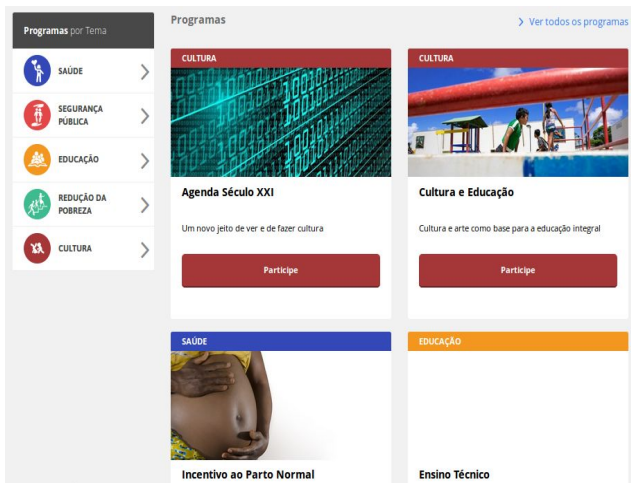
Programas por Tema

SAÚDE

SEGURANÇA PÚBLICA

EDUCAÇÃO

REDUÇÃO DA POBREZA

CULTURA

Programas

> Ver todos os programas

CULTURA

Agenda Século XXI

Um novo jeito de ver e de fazer cultura

Participe

CULTURA

Cultura e Educação

Cultura e arte como base para a educação integral

Participe

SAÚDE

Incentivo ao Parto Normal

EDUCAÇÃO

Ensino Técnico